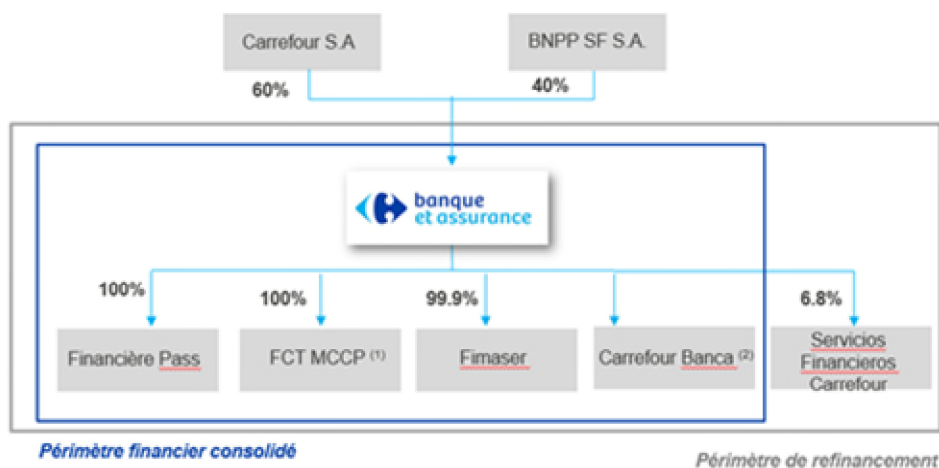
Carrefour S.A

BNPP SF S.A.

60%

40%

banque et assurance

100%

100%

99.9%

6.8%

Financière Pass

FCT MCCP $^{(1)}$

Fimaser

Carrefour Banca $^{(2)}$

Servicios Financieros Carrefour

Périmètre financier consolidé

Périmètre de refinancement